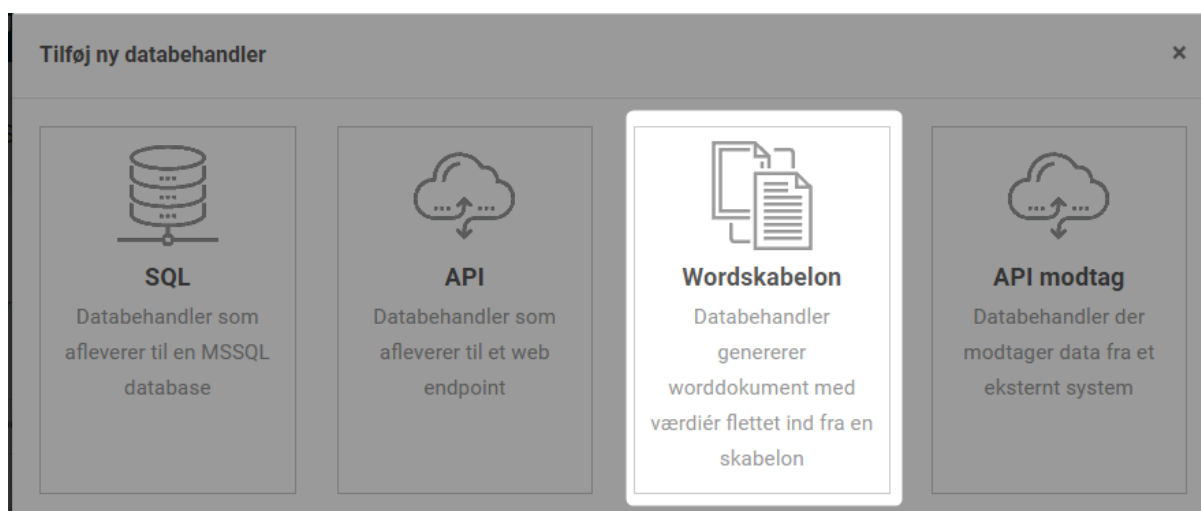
Tilføj ny databehandler

×

SQL
Databehandler som afleverer til en MSSQL database

API
Databehandler som afleverer til et web endpoint

Wordskabelon
Databehandler genererer worddokument med værdiér flettet ind fra en skabelon

API modtag
Databehandler der modtager data fra et eksternt system